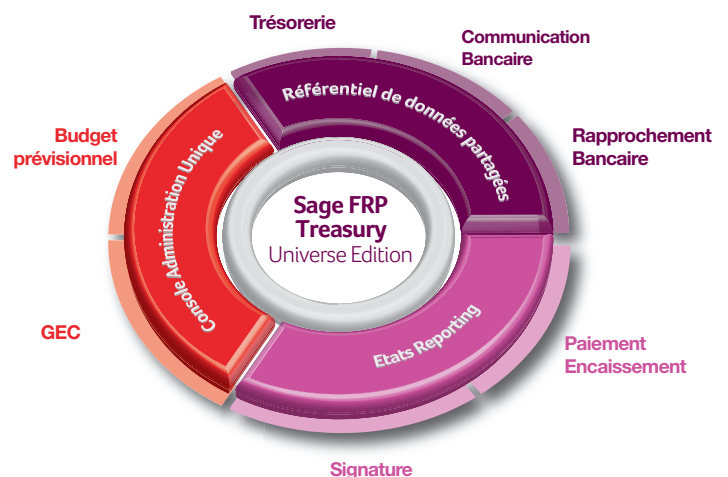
Trésorerie

Communication Bancaire

Rapprochement Bancaire

Budget prévisionnel

GEC

Paiement Encaissement

Signature

Référentiel de données partagées

Console Administration Unique

Etats Reporting

Sage FRP Treasury Universe Edition